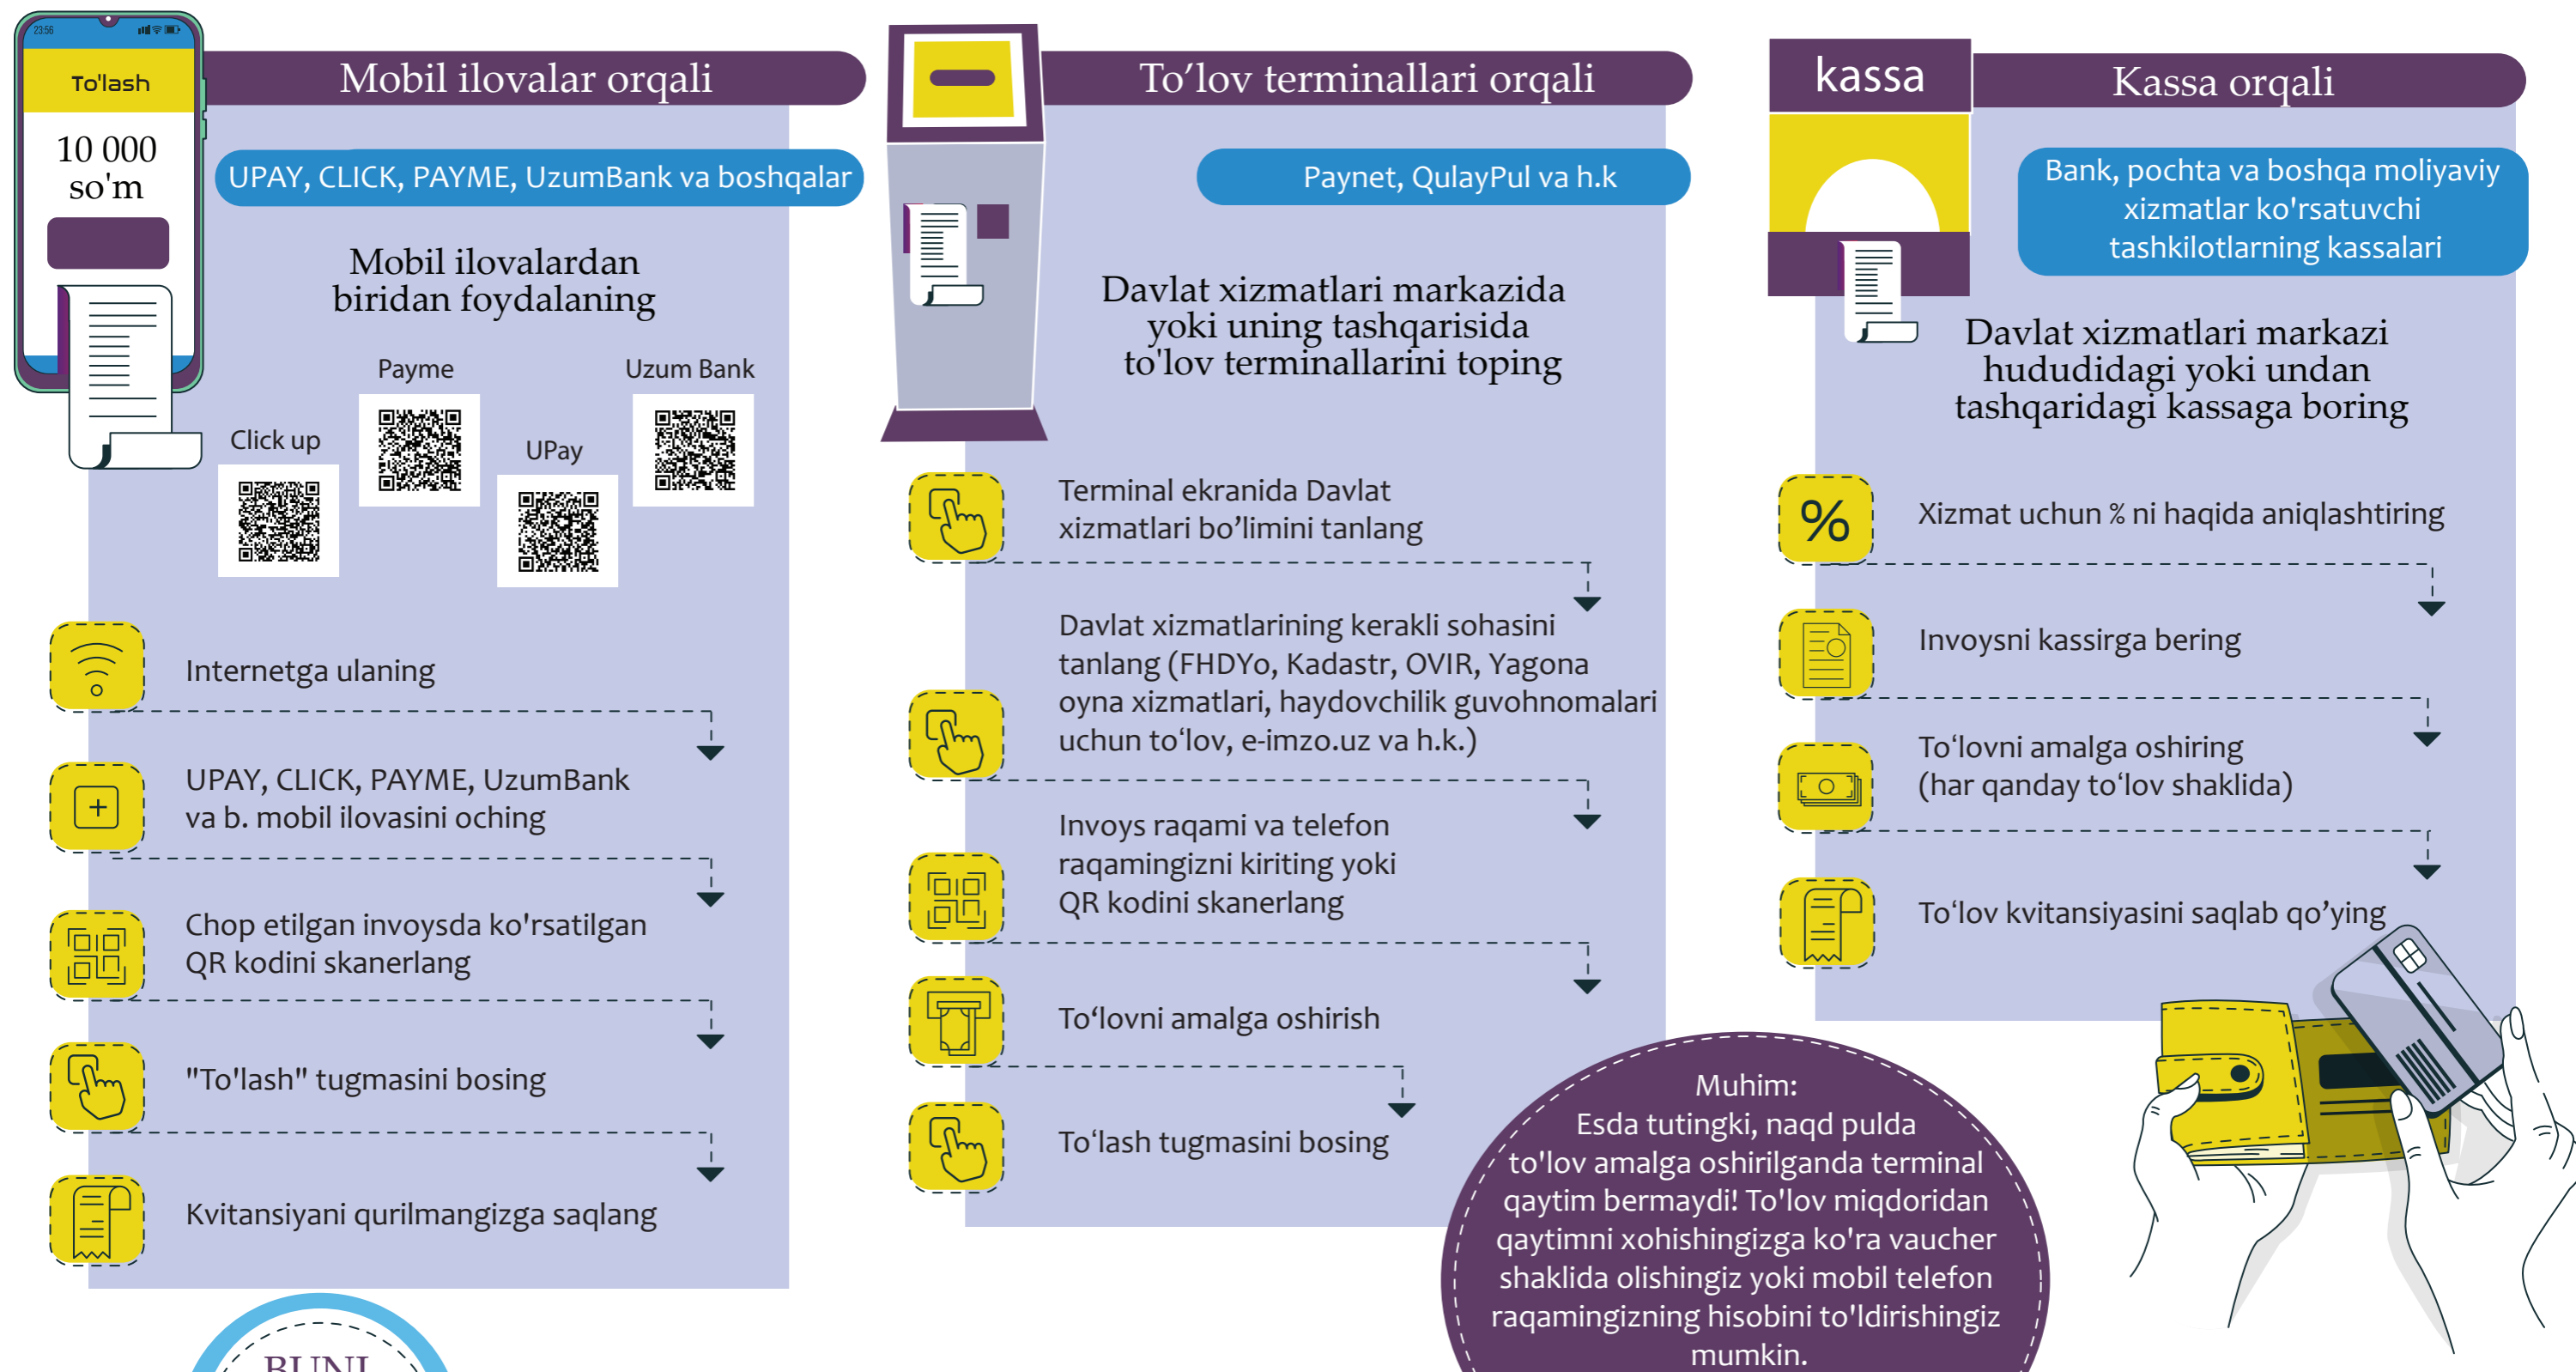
23:56

To'lash

10 000 so'm

Mobil ilovalar orqali

UPAY, CLICK, PAYME, UzumBank va boshqalar

Mobil ilovalardan biridan foydalaning

Click up

Payme

UPay

Uzum Bank

Internetga ulaning

UPAY, CLICK, PAYME, UzumBank va b. mobil ilovasini oching

Chop etilgan invoysda ko'rsatilgan QR kodini skanerlang

"To'lash" tugmasini bosing

Kvitansiyani qurilmangizga saqlang

BUNI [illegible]

To’lov terminallari orqali

Paynet, QulayPul va h.k

Davlat xizmatlari markazida yoki uning tashqarisida to'lov terminallarini toping

Terminal ekranida Davlat xizmatlari bo’limini tanlang

Davlat xizmatlarining kerakli sohasini tanlang (FHDYo, Kadastr, OVIR, Yagona oyna xizmatlari, haydovchilik guvohnomalari uchun to‘lov, e-imzo.uz va h.k.)

Invoys raqami va telefon raqamingizni kiriting yoki QR kodini skanerlang

To‘lovni amalga oshirish

To‘lash tugmasini bosing

kassa

Kassa orqali

Bank, pochta va boshqa moliyaviy xizmatlar ko'rsatuvchi tashkilotlarning kassalari

Davlat xizmatlari markazi hududidagi yoki undan tashqaridagi kassaga boring

Xizmat uchun % ni haqida aniqlashtiring

Invoysni kassirga bering

To‘lovni amalga oshiring (har qanday to‘lov shaklida)

To‘lov kvitansiyasini saqlab qo’ying

Muhim:
Esda tutingki, naqd pulda to'lov amalga oshirilganda terminal qaytim bermaydi! To'lov miqdoridan qaytimni xohishingizga ko'ra vaucher shaklida olishingiz yoki mobil telefon raqamingizning hisobini to'ldirishingiz mumkin.